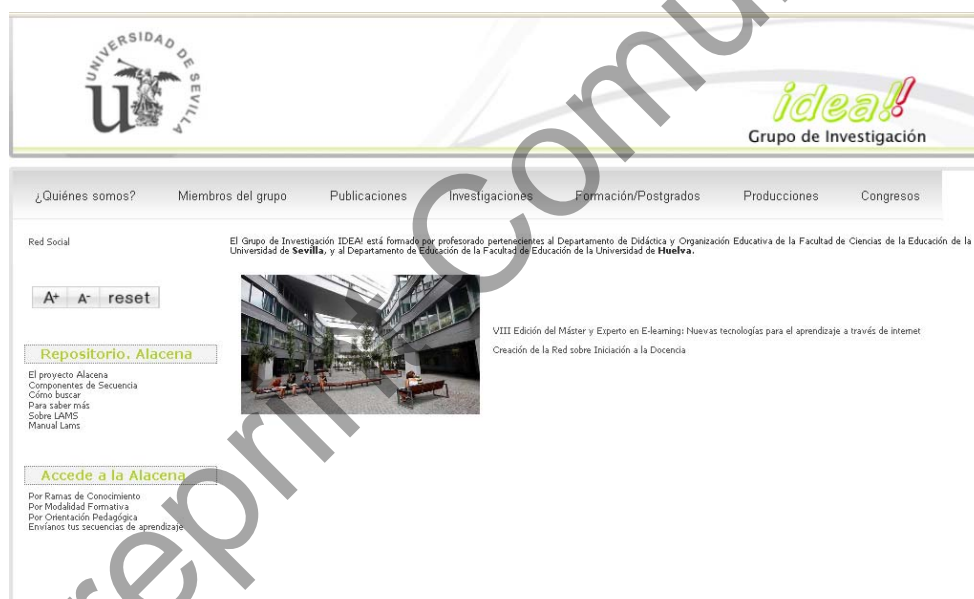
UNIVERSIDAD DE SEVILLA

us

idea!

Grupo de Investigación

¿Quiénes somos? Miembros del grupo Publicaciones Investigaciones Formación/Postgrados Producciones Congresos

Red Social

El Grupo de Investigación IDEA! está formado por profesorado pertenecientes al Departamento de Didáctica y Organización Educativa de la Facultad de Ciencias de la Educación de la Universidad de **Sevilla**, y al Departamento de Educación de la Facultad de Educación de la Universidad de **Huelva.**

A+ A- reset

VIII Edición del Máster y Experto en E-learning: Nuevas tecnologías para el aprendizaje a través de internet

Creación de la Red sobre Iniciación a la Docencia

Repositorio. Alacena

El proyecto Alacena
Componentes de Secuencia
Cómo buscar
Para saber más
Sobre LAMS
Manual Lams

Accede a la Alacena

Por Ramas de Conocimiento
Por Modalidad Formativa
Por Orientación Pedagógica
Envíanos tus secuencias de aprendizaje

preprint Comu